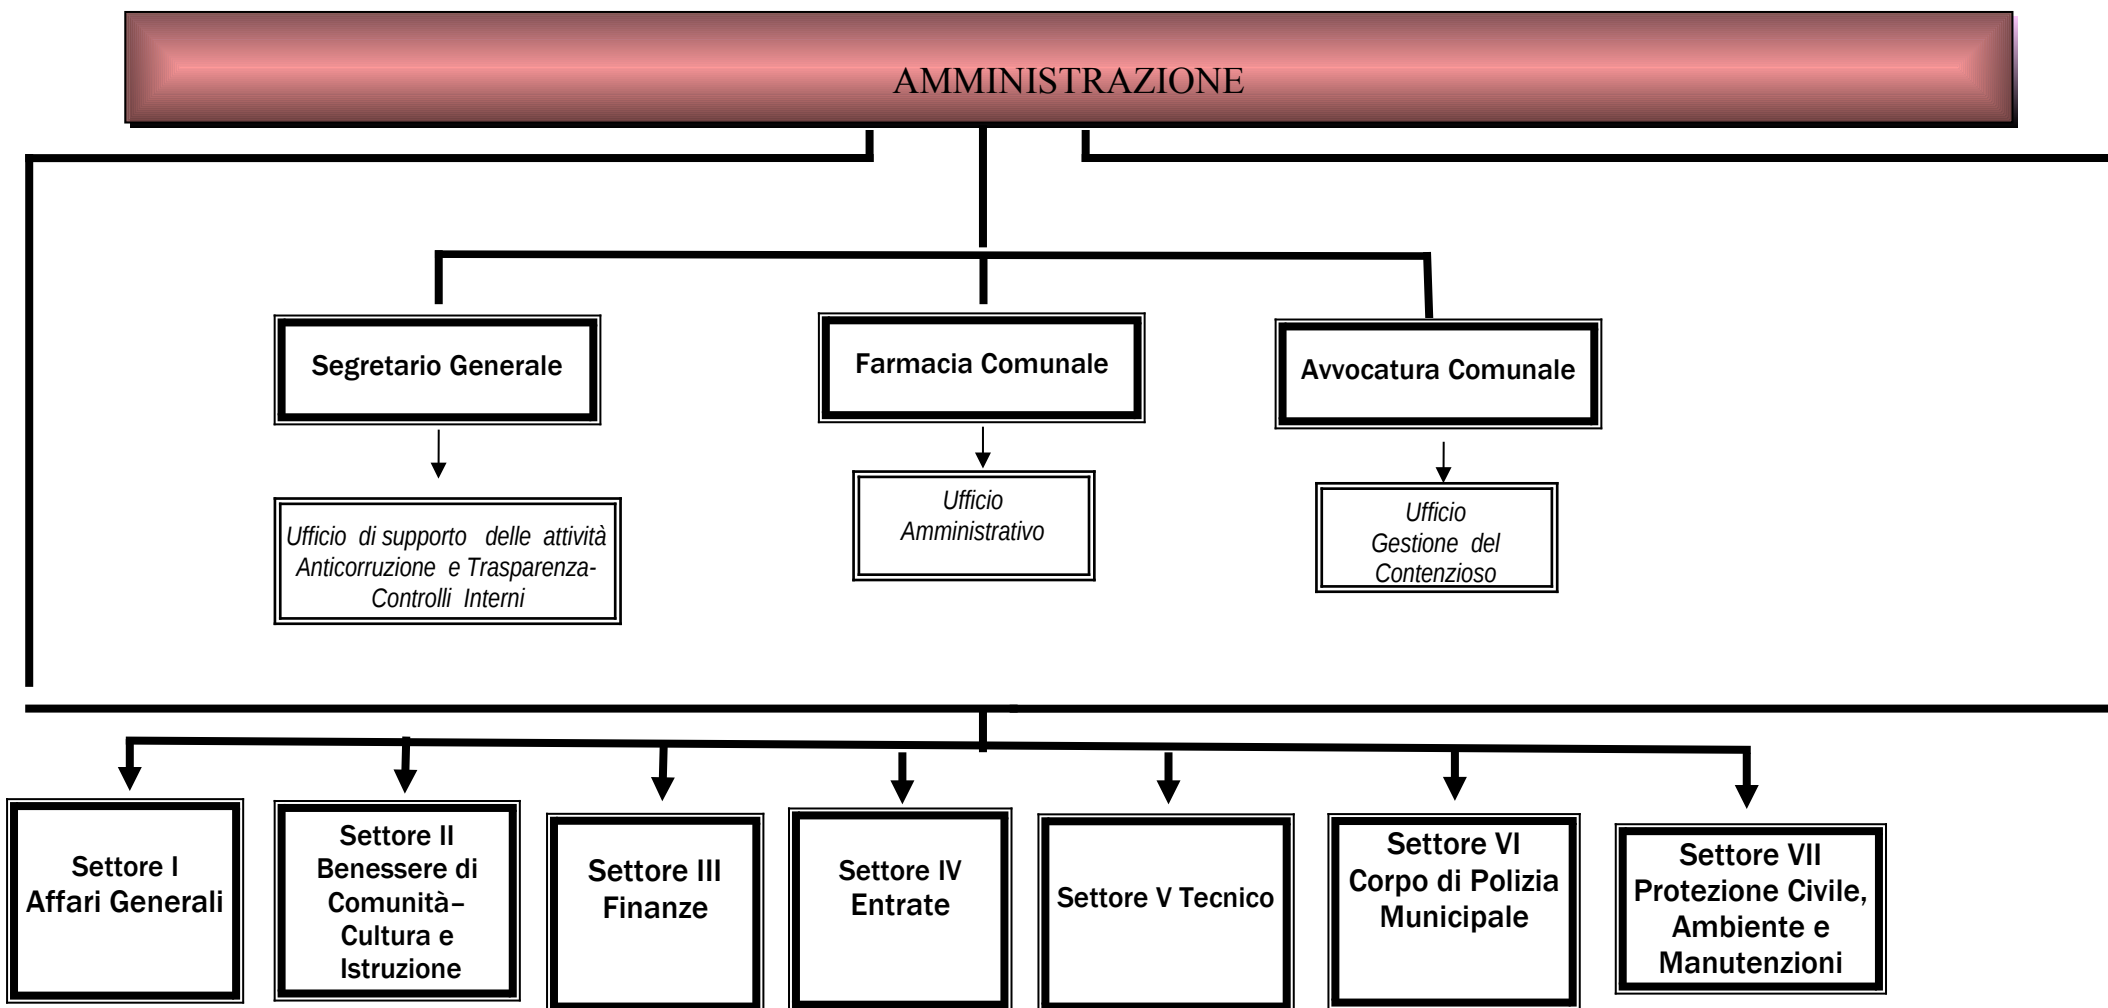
AMMINISTRAZIONE

Segretario Generale

Ufficio di supporto delle attività Anticorruzione e Trasparenza-Controlli Interni

Farmacia Comunale

Ufficio Amministrativo

Avvocatura Comunale

Ufficio Gestione del Contenzioso

Settore I Affari Generali

Settore II Benessere di Comunità– Cultura e Istruzione

Settore III Finanze

Settore IV Entrate

Settore V Tecnico

Settore VI Corpo di Polizia Municipale

Settore VII Protezione Civile, Ambiente e Manutenzioni